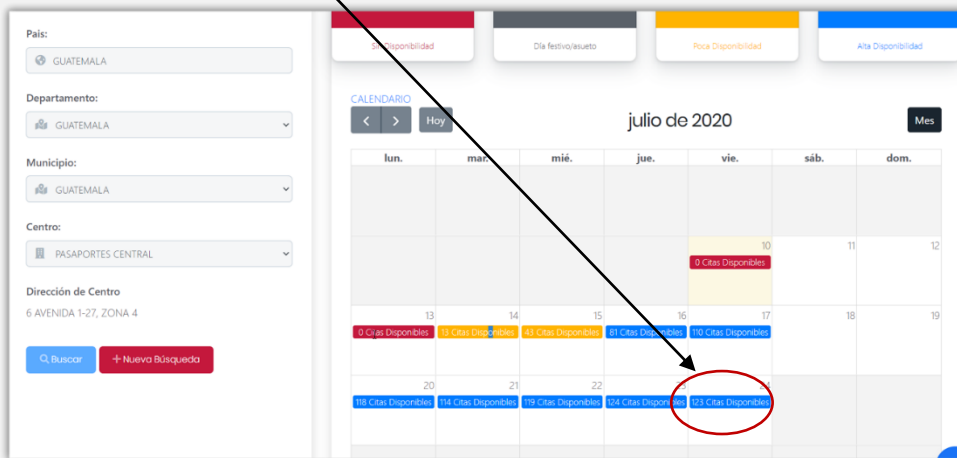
País:

GUATEMALA

Departamento:

GUATEMALA

Municipio:

GUATEMALA

Centro:

PASAPORTES CENTRAL

Dirección de Centro

6 AVENIDA 1-27, ZONA 4

Buscar

+ Nueva Búsqueda

S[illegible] Disponibilidad

Día festivo/asueto

Poca Disponibilidad

Alta Disponibilidad

CALENDARIO

Hoy

julio de 2020

Mes

| lun. | mar. | mié. | jue. | vie. | sáb. | dom. |
|---|---|---|---|---|---|---|
| | | | | | | |
| | | | | 10 0 Citas Disponibles | 11 | 12 |
| 13 0 Citas Disponibles | 14 13 Citas Disponibles | 15 43 Citas Disponibles | 16 81 Citas Disponibles | 17 110 Citas Disponibles | 18 | 19 |
| 20 118 Citas Disponibles | 21 114 Citas Disponibles | 22 119 Citas Disponibles | 124 Citas Disponibles | 123 Citas Disponibles | | |